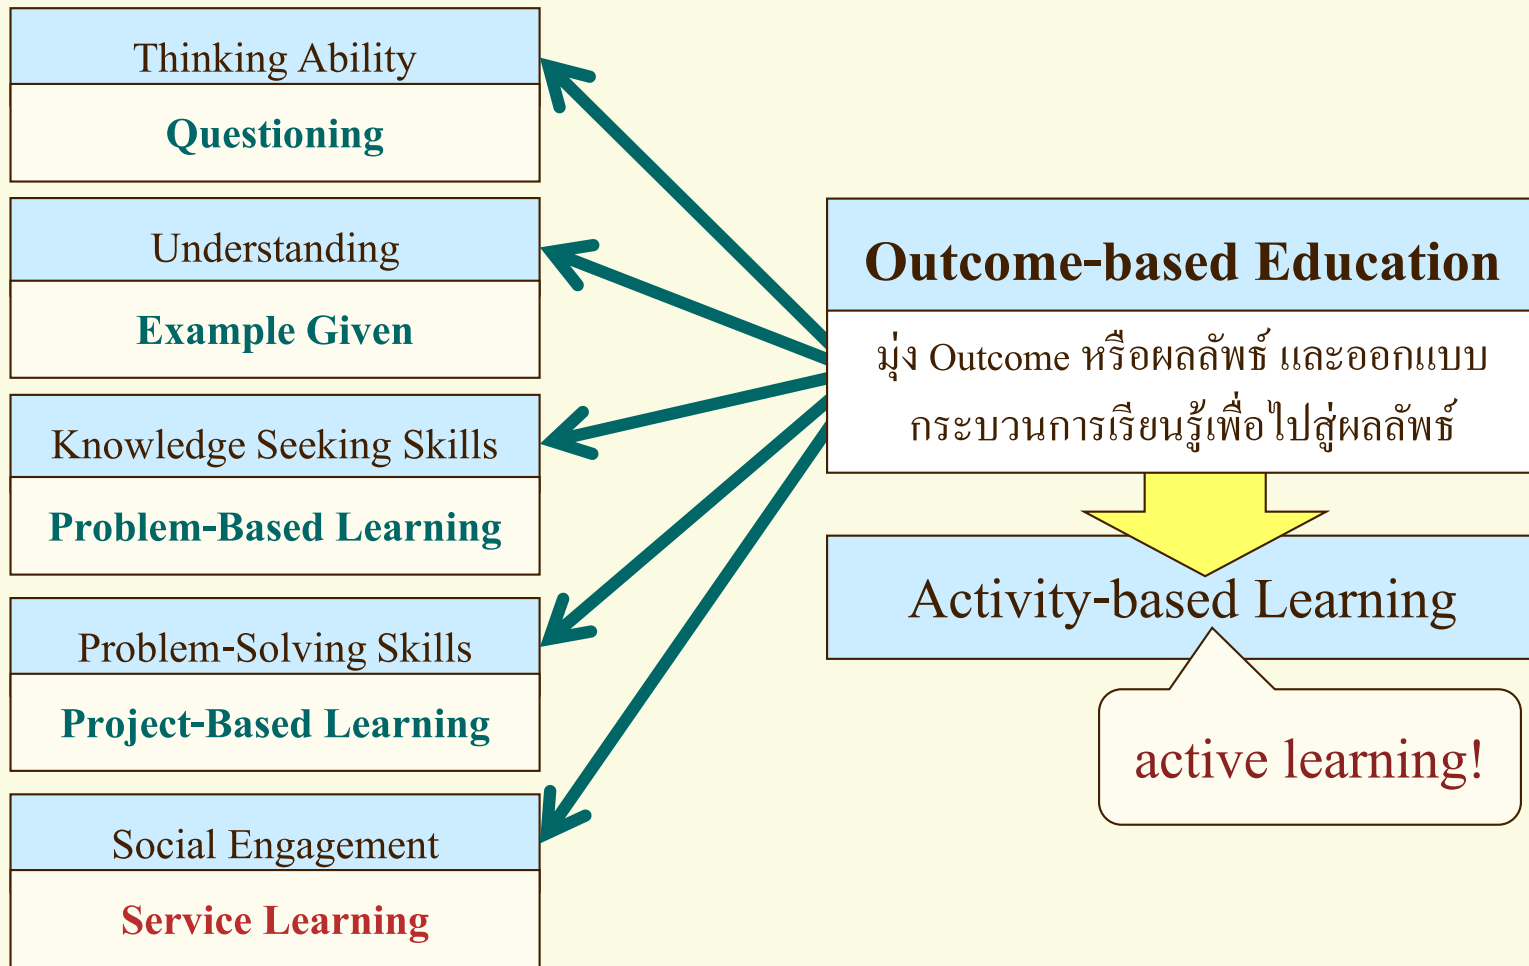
Thinking Ability

Questioning

Understanding

Example Given

Knowledge Seeking Skills

Problem-Based Learning

Problem-Solving Skills

Project-Based Learning

Social Engagement

Service Learning

Outcome-based Education

มุ่ง Outcome หรือผลลัพธ์ และออกแบบกระบวนการเรียนรู้เพื่อไปสู่ผลลัพธ์

Activity-based Learning

active learning!